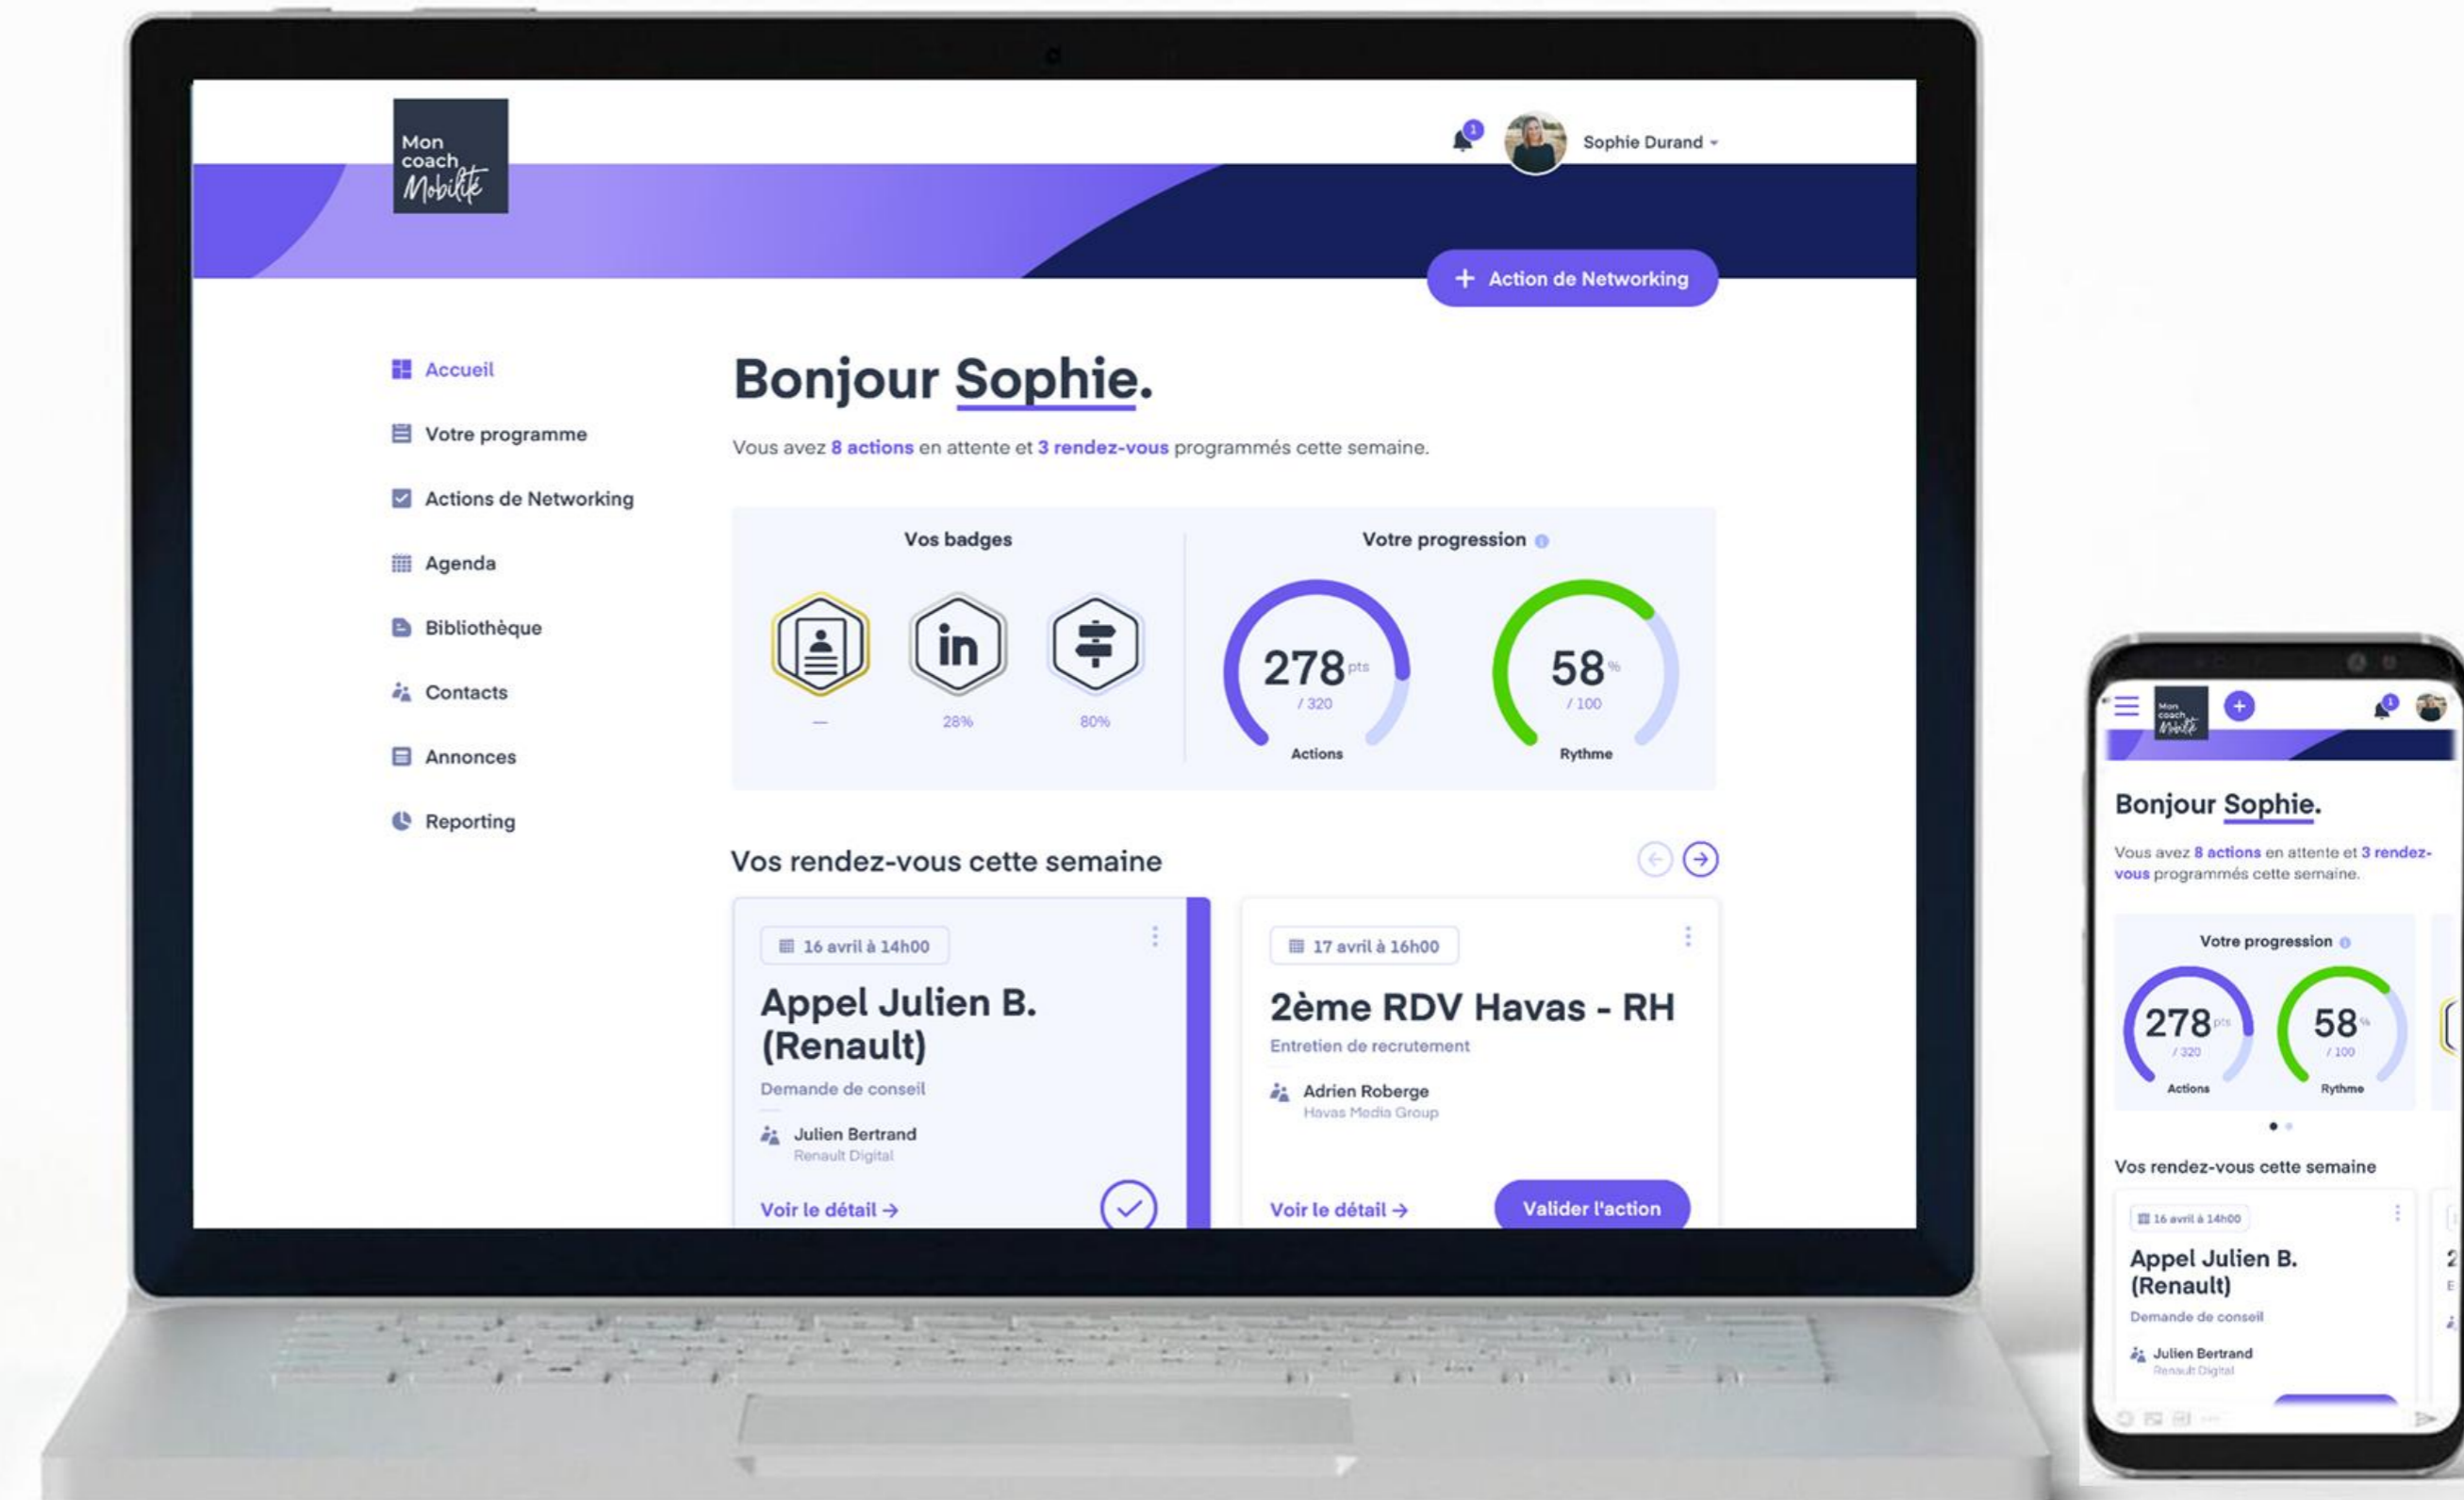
Mon coach Mobilité

1

Sophie Durand

+ Action de Networking

Accueil

Votre programme

Actions de Networking

Agenda

Bibliothèque

Contacts

Annonces

Reporting

Bonjour Sophie.

Vous avez 8 actions en attente et 3 rendez-vous programmés cette semaine.

Vos badges

—

28%

80%

Votre progression

278 pts

/ 320

Actions

58 %

/ 100

Rythme

Vos rendez-vous cette semaine

16 avril à 14h00

Appel Julien B. (Renault)

Demande de conseil

Julien Bertrand
Renault Digital

Voir le détail →

17 avril à 16h00

2ème RDV Havas - RH

Entretien de recrutement

Adrien Roberge
Havas Media Group

Voir le détail →

Valider l'action

Mon coach Mobilité

1

Bonjour Sophie.

Vous avez 8 actions en attente et 3 rendez-vous programmés cette semaine.

Votre progression

278 pts

/ 320

Actions

58 %

/ 100

Rythme

Vos rendez-vous cette semaine

16 avril à 14h00

Appel Julien B. (Renault)

Demande de conseil

Julien Bertrand
Renault Digital